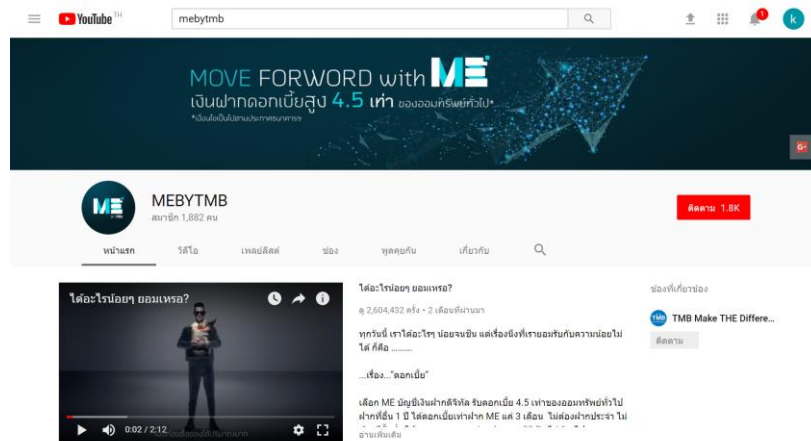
YouTube TH

mebytmb

1

k

MOVE FORWORD with ME

เงินฝากดอกเบี้ยสูง 4.5 เท่า ของออมทรัพย์ทั่วไป*

*เงื่อนไขเป็นไปตามประกาศธนาคาร

G+

MEBYTMB

สมาชิก 1,882 คน

ติดตาม 1.8K

หน้าแรก วิดีโอ เพลย์ลิสต์ ช่อง พูดคุยกัน เกี่ยวกับ

ได้อะไรน้อยๆ ยอมเหรอ?

0:02 / 2:12

ได้อะไรน้อยๆ ยอมเหรอ?

ดู 2,604,432 ครั้ง • 2 เดือนที่ผ่านมา

ทุกวันนี้ เราได้อะไรๆ น้อยจนชิน แต่เรื่องนึงที่เรายอมรับกับความน้อยไม่ได้ ก็คือ .........

...เรื่อง..."ดอกเบี้ย"

เลือก ME บัญชีเงินฝากดิจิทัล รับดอกเบี้ย 4.5 เท่าของออมทรัพย์ทั่วไป ฝากที่อื่น 1 ปี ได้ดอกเบี้ยเท่าฝาก ME แค่ 3 เดือน ไม่ต้องฝากประจำ ไม่ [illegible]

อ่านเพิ่มเติม

ช่องที่เกี่ยวข้อง

TMB Make THE Differe...

ติดตาม